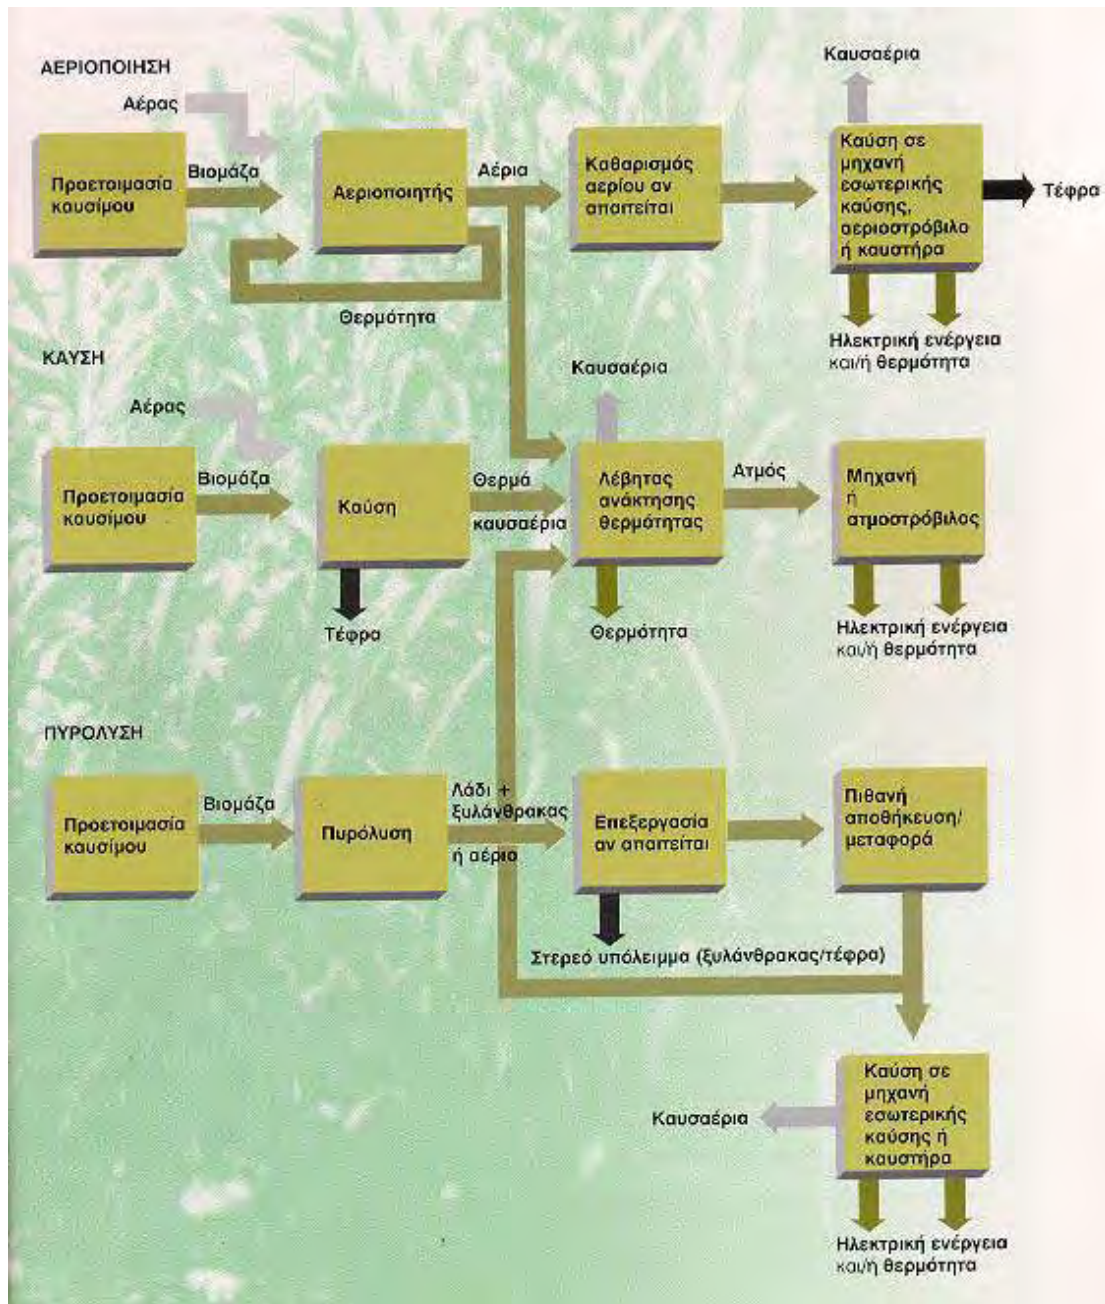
ΑΕΡΙΟΠΟΙΗΣΗ

Αέρας

Προετοιμασία καυσίμου

Βιομάζα

Αεριοποιητής

Αέρια

Καθαρισμός αερίου αν απαιτείται

Καυσαέρια

Καύση σε μηχανή εσωτερικής καύσης, αεριοστρόβιλο ή καυστήρα

Τέφρα

Θερμότητα

Ηλεκτρική ενέργεια και/ή θερμότητα

ΚΑΥΣΗ

Καυσαέρια

Αέρας

Προετοιμασία καυσίμου

Βιομάζα

Καύση

Θερμά καυσαέρια

Λέβητας ανάκτησης θερμότητας

Ατμός

Μηχανή ή ατμοστρόβιλος

Τέφρα

Θερμότητα

Ηλεκτρική ενέργεια και/ή θερμότητα

ΠΥΡΟΛΥΣΗ

Προετοιμασία καυσίμου

Βιομάζα

Πυρόλυση

Λάδι + ξυλάνθρακας ή αέρια

Επεξεργασία αν απαιτείται

Πιθανή αποθήκευση/ μεταφορά

Στερεό υπόλειμμα (ξυλάνθρακας/τέφρα)

Καυσαέρια

Καύση σε μηχανή εσωτερικής καύσης ή καυστήρα

Ηλεκτρική ενέργεια και/ή θερμότητα